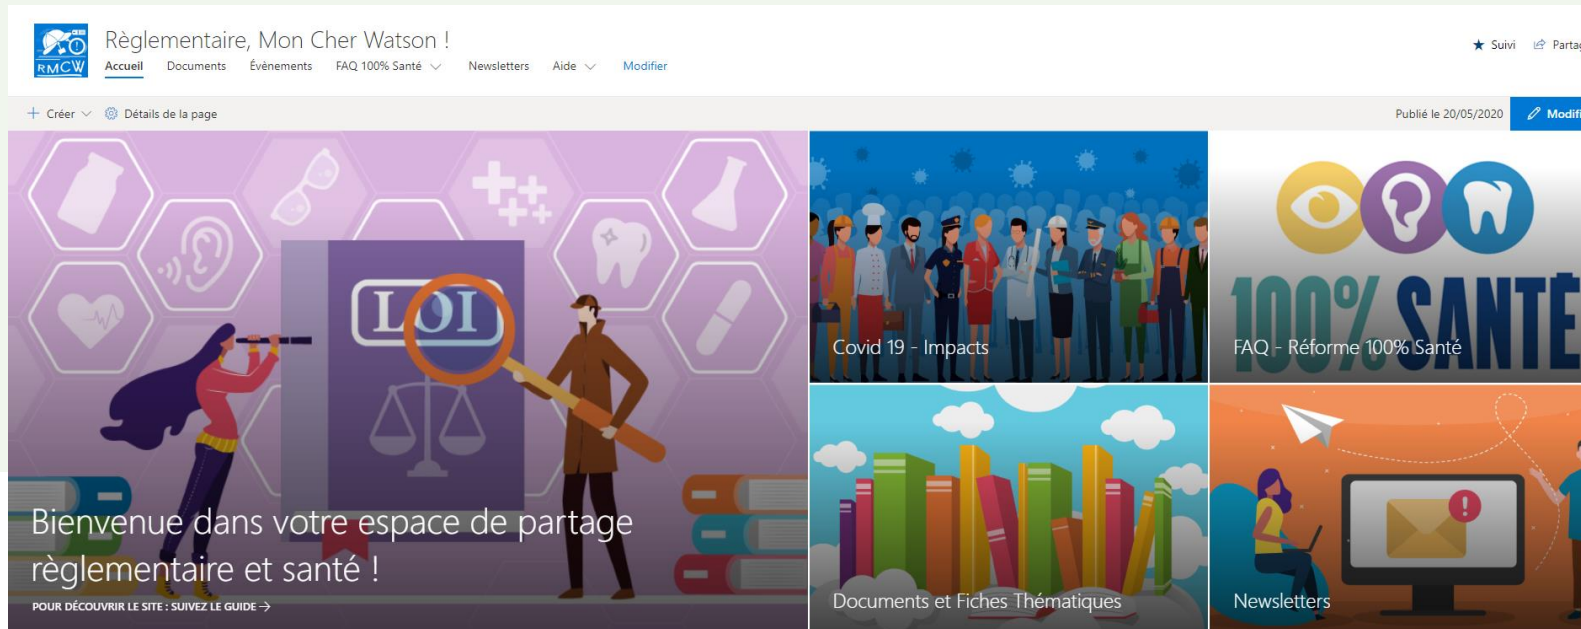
RMCW

Règlementaire, Mon Cher Watson !

Accueil Documents Événements FAQ 100% Santé Newsletters Aide Modifier

★ Suivi Partag

+ Créer Détails de la page

Publié le 20/05/2020 Modifi

LOI

Bienvenue dans votre espace de partage règlementaire et santé !

POUR DÉCOUVRIR LE SITE : SUIVEZ LE GUIDE →

Covid 19 - Impacts

100% SANTÉ

FAQ - Réforme 100% Santé

Documents et Fiches Thématiques

Newsletters